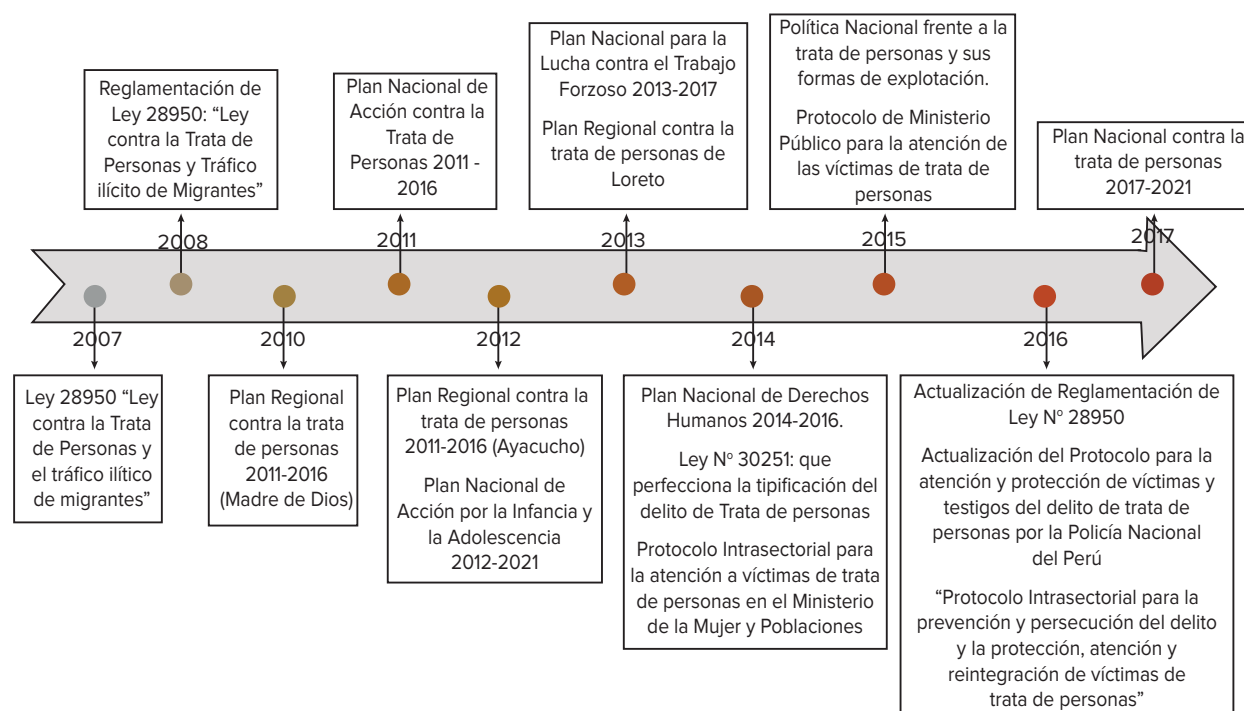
Reglamentación de Ley 28950: “Ley contra la Trata de Personas y Tráfico ilícito de Migrantes”

2008

Plan Nacional de Acción contra la Trata de Personas 2011 - 2016

2011

Plan Nacional para la Lucha contra el Trabajo Forzoso 2013-2017

Plan Regional contra la trata de personas de Loreto

2013

Política Nacional frente a la trata de personas y sus formas de explotación.

Protocolo de Ministerio Público para la atención de las víctimas de trata de personas

2015

Plan Nacional contra la trata de personas 2017-2021

2017

2007

Ley 28950 “Ley contra la Trata de Personas y el tráfico ilítico de migrantes”

2010

Plan Regional contra la trata de personas 2011-2016 (Madre de Dios)

2012

Plan Regional contra la trata de personas 2011-2016 (Ayacucho)

Plan Nacional de Acción por la Infancia y la Adolescencia 2012-2021

2014

Plan Nacional de Derechos Humanos 2014-2016.

Ley N° 30251: que perfecciona la tipificación del delito de Trata de personas

Protocolo Intrasectorial para la atención a víctimas de trata de personas en el Ministerio de la Mujer y Poblaciones

2016

Actualización de Reglamentación de Ley N° 28950

Actualización del Protocolo para la atención y protección de víctimas y testigos del delito de trata de personas por la Policía Nacional del Perú

“Protocolo Intrasectorial para la prevención y persecución del delito y la protección, atención y reintegración de víctimas de trata de personas”